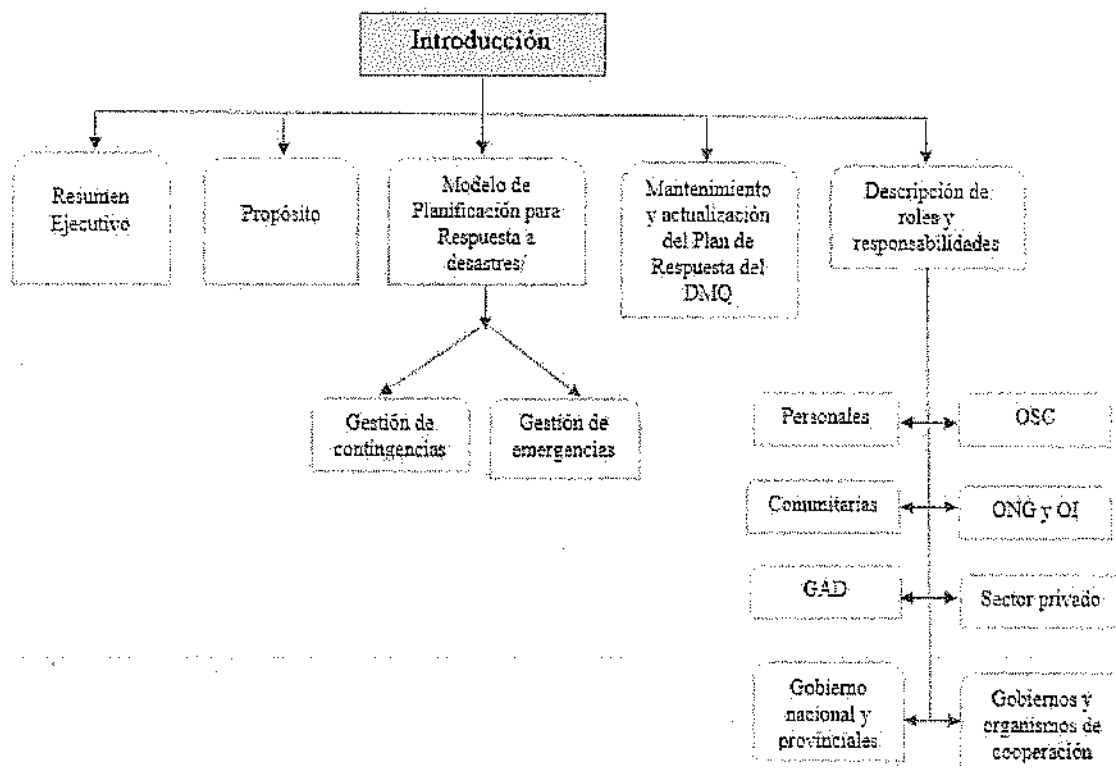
Introducción

Resumen Ejecutivo

Propósito

Modelo de Planificación para Respuesta a desastres/

Mantenimiento y actualización del Plan de Respuesta del DMQ

Descripción de roles y responsabilidades

Gestión de contingencias

Gestión de emergencias

Personales

OSC

Comunitarias

ONG y OI

GAD

Sector privado

Gobierno nacional y provinciales

Gobiernos y organismos de cooperación